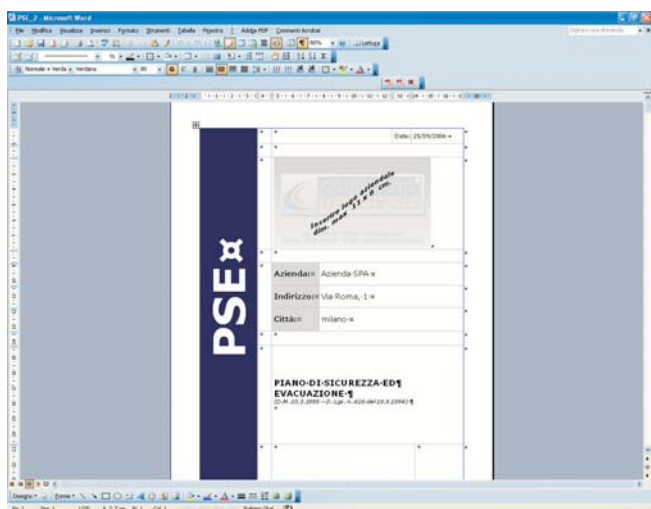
PSI_2 - Microsoft Word

File Modifica Visualizza Inserisci Formato Strumenti Tabella Finestra ? Adobe PDF Commenti Acrobat

Digitare una domanda

Lettura

Normale + Verde Verdana

Data: 25/09/2006

Inserire logo aziendale dim. max 11 x 6 cm.

PSE¤

| Azienda: | Azienda SPA |
|---|---|
| Indirizzo: | Via Roma, 1 |
| Città: | milano |

PIANO DI SICUREZZA ED EVACUAZIONE
(D.M. 10.3.1998 – D. Lgs. n. 626 del 19.9.1994)

Disegno Forme

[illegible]